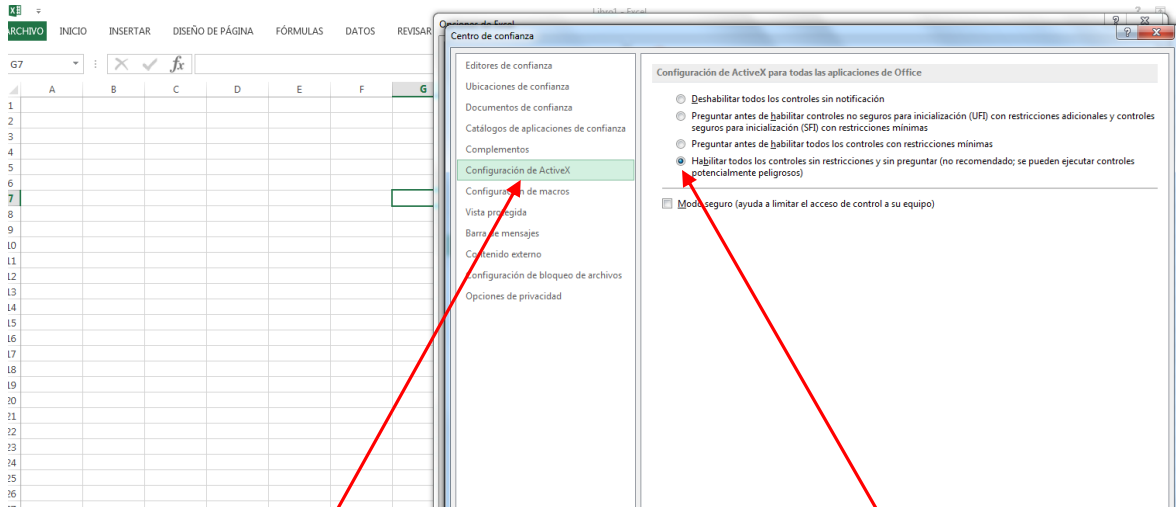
ARCHIVO INICIO INSERTAR DISEÑO DE PÁGINA FÓRMULAS DATOS REVISAR

G7

A B C D E F G

1
2
3
4
5
6
7
8
9
10
11
12
13
14
15
16
17
18
19
20
21
22
23
24
25
26

Opciones de Excel

Centro de confianza

Editores de confianza
Ubicaciones de confianza
Documentos de confianza
Catálogos de aplicaciones de confianza
Complementos
Configuración de ActiveX
Configuración de macros
Vista protegida
Barra de mensajes
Contenido externo
Configuración de bloqueo de archivos
Opciones de privacidad

Configuración de ActiveX para todas las aplicaciones de Office

Deshabilitar todos los controles sin notificación
Preguntar antes de habilitar controles no seguros para inicialización (UFI) con restricciones adicionales y controles seguros para inicialización (SFI) con restricciones mínimas
Preguntar antes de habilitar todos los controles con restricciones mínimas
Habilitar todos los controles sin restricciones y sin preguntar (no recomendado; se pueden ejecutar controles potencialmente peligrosos)

Modo seguro (ayuda a limitar el acceso de control a su equipo)